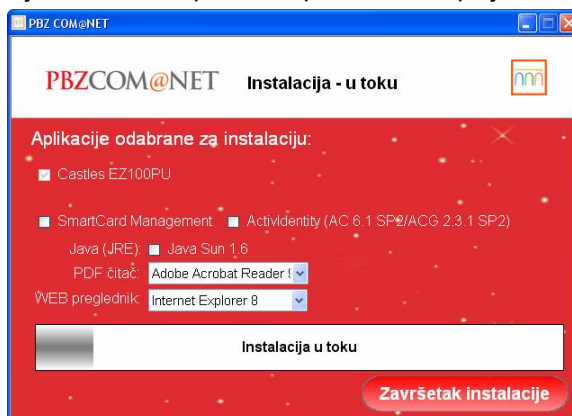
PBZ COM@NET

PBZCOM@NET Instalacija - u toku

Aplikacije odabrane za instalaciju:

Castles EZ100PU

SmartCard Management ActivIdentity (AC 6.1 SP2/ACG 2.3.1 SP2)

Java (JRE): Java Sun 1.6

PDF čitač: Adobe Acrobat Reader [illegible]

WEB preglednik: Internet Explorer 8

Instalacija u toku

Završetak instalacije